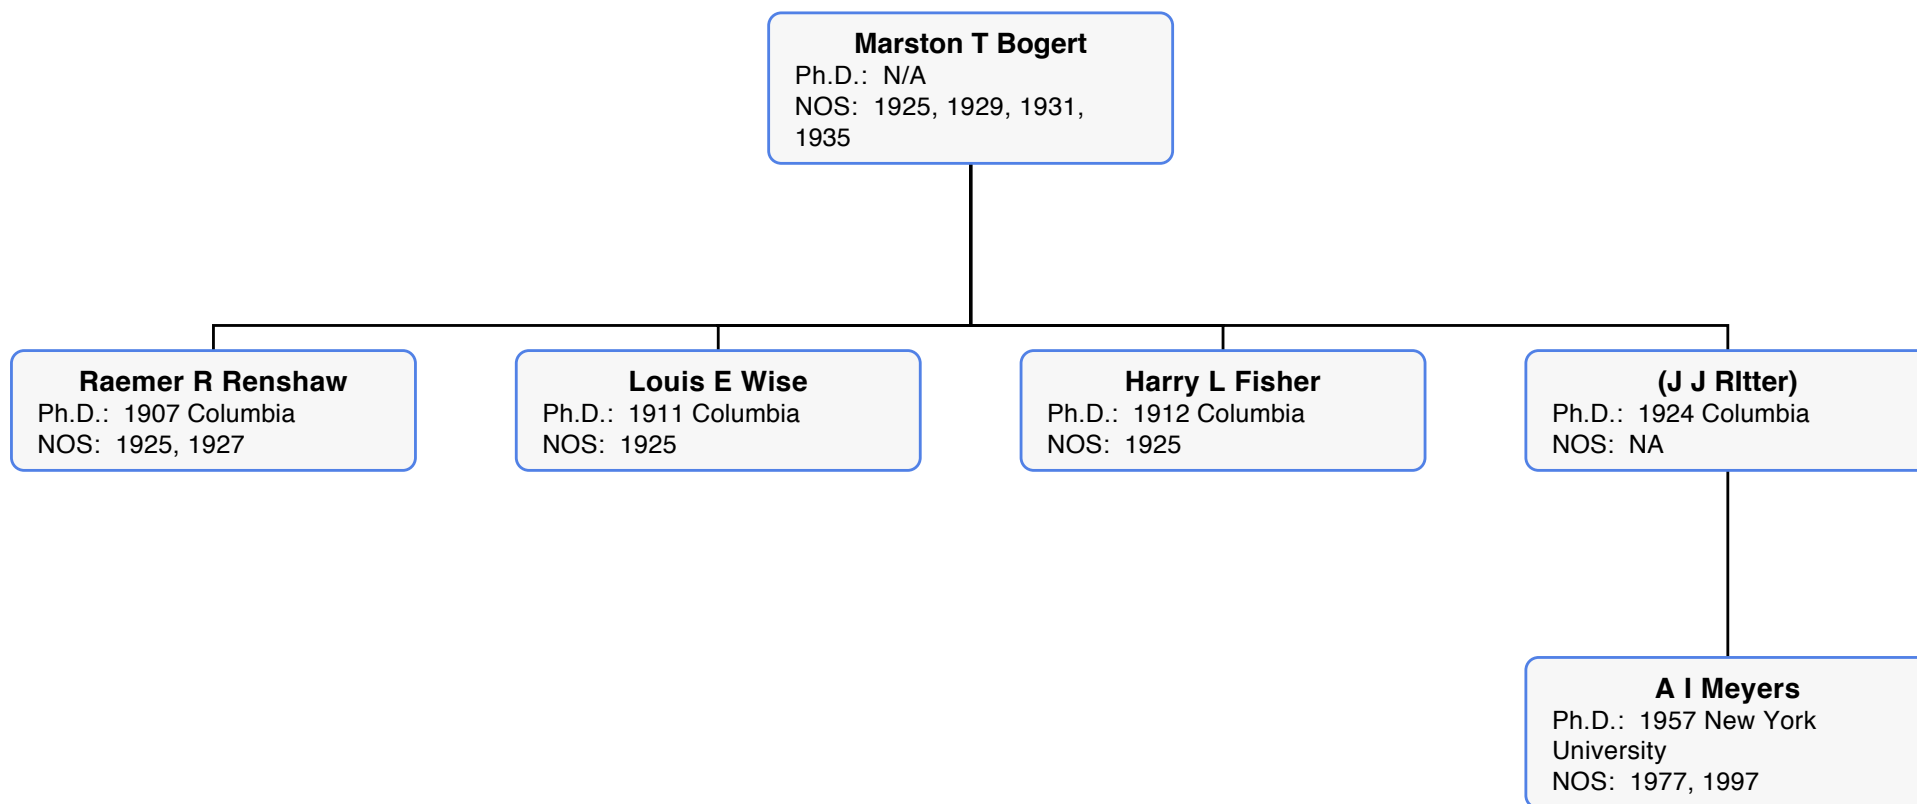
Marston T Bogert
Ph.D.: N/A
NOS: 1925, 1929, 1931, 1935

Raemer R Renshaw
Ph.D.: 1907 Columbia
NOS: 1925, 1927

Louis E Wise
Ph.D.: 1911 Columbia
NOS: 1925

Harry L Fisher
Ph.D.: 1912 Columbia
NOS: 1925

(J J RItter)
Ph.D.: 1924 Columbia
NOS: NA

A I Meyers
Ph.D.: 1957 New York University
NOS: 1977, 1997